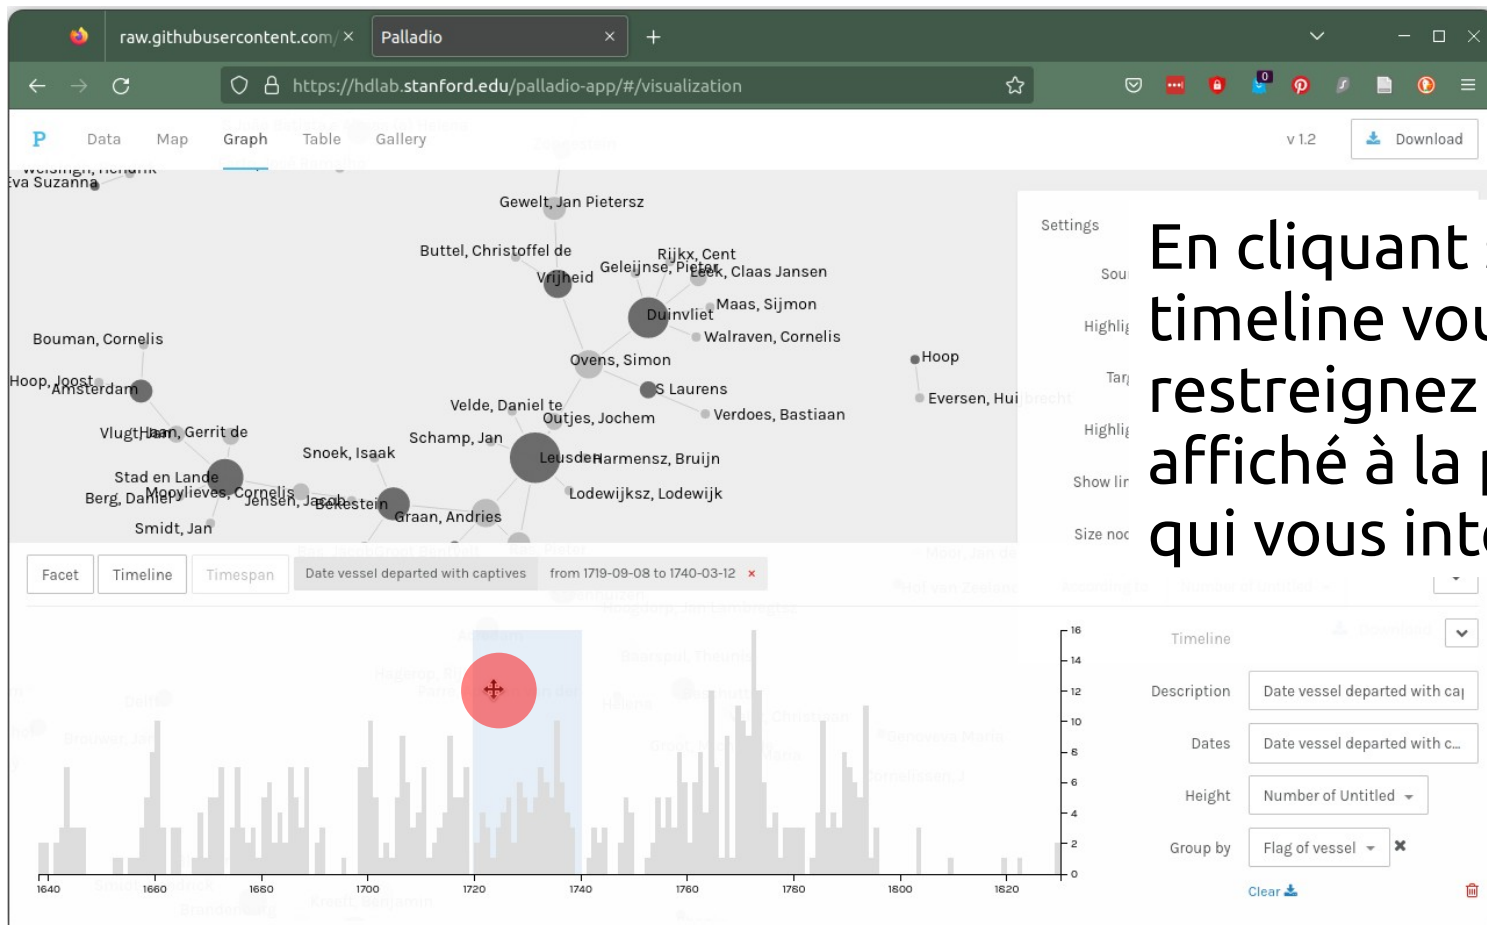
raw.githubusercontent.com/ ×
Palladio ×
+
https://hdlab.stanford.edu/palladio-app/#/visualization

P Data Map Graph Table Gallery
v 1.2
Download

Welsingh, Hendrik
Eva Suzanna
Gewelt, Jan Pietersz
Buttel, Christoffel de
Rijkx, Cent
Geleijnse, Pieter
Vrijheid
Leek, Claas Jansen
Maas, Sijmon
Duinvliet
Walraven, Cornelis
Bouman, Cornelis
Hoop
Ovens, Simon
Hoop, Joost
Amsterdam
S Laurens
Eversen, Hui
Velde, Daniel te
Outjes, Jochem
Verdoes, Bastiaan
Vlugt Haan, Gerrit de
Schamp, Jan
Snoek, Isaak
Leusden
Harmensz, Bruijn
Stad en Lande
Lodewijksz, Lodewijk
Berg, Daniel
Mooylieves, Cornelis
Jensen, Jacob
Bekestein
Graan, Andries
Smidt, Jan

Settings
Sou
Highlig
Tar
Highlig
Show lir
Size noc

En cliquant
timeline vou
restreignez
affiché à la
qui vous int

Facet
Timeline
Timespan
Date vessel departed with captives
from 1719-09-08 to 1740-03-12 ×

Timeline
Description
Date vessel departed with ca
Dates
Date vessel departed with c...
Height
Number of Untitled
Group by
Flag of vessel
Clear

16
14
12
10
8
6
4
2
0

1640
1660
1680
1700
1720
1740
1760
1780
1800
1820